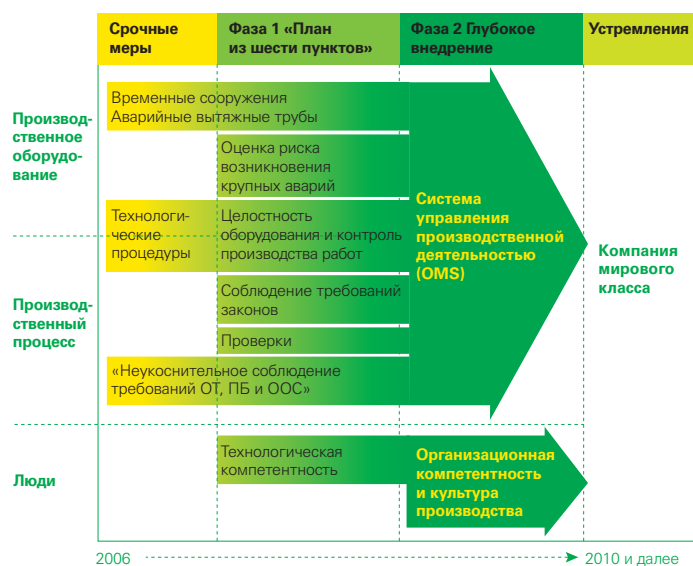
Срочные меры

Фаза 1 «План из шести пунктов»

Фаза 2 Глубокое внедрение

Устремления

Производственное оборудование

Производственный процесс

Люди

Временные сооружения
Аварийные вытяжные трубы

Оценка риска возникновения крупных аварий

Технологические процедуры

Целостность оборудования и контроль производства работ

Соблюдение требований законов

Проверки

«Неукоснительное соблюдение требований ОТ, ПБ и ООС»

Система управления производственной деятельностью (OMS)

Компания мирового класса

Технологическая компетентность

Организационная компетентность и культура производства

2006

2010 и далее